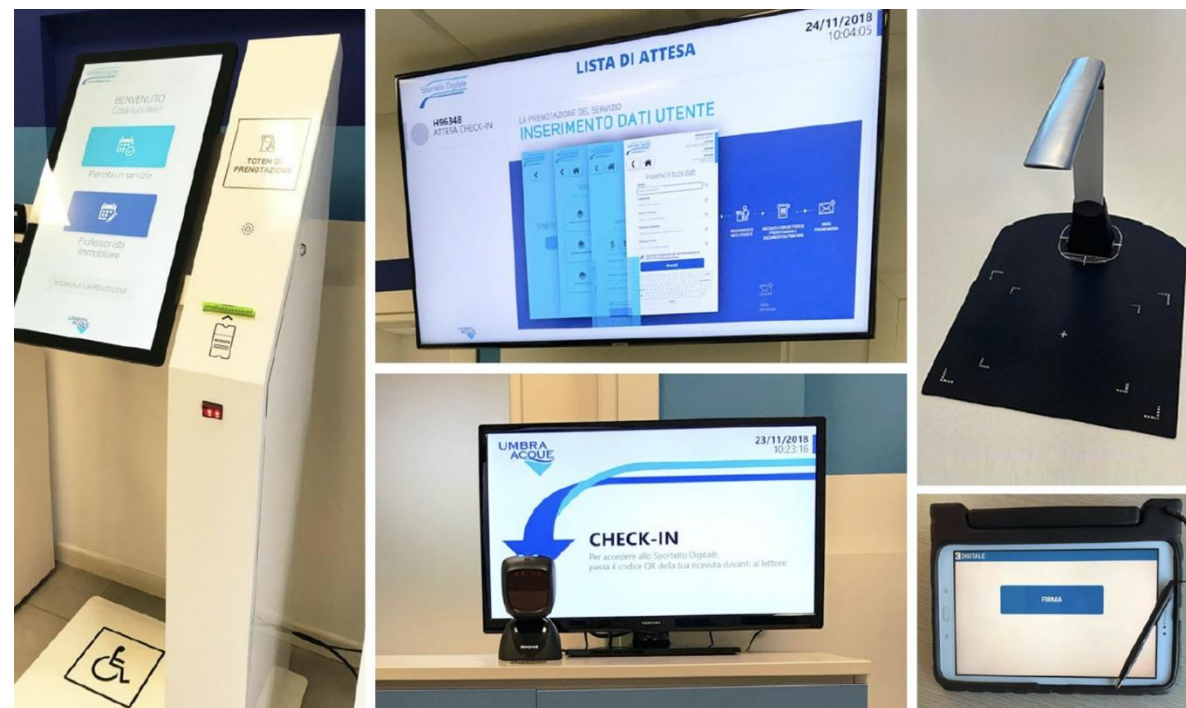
BENVENUTO
Come possiamo aiutarti?

Prenota un servizio

Professionista Immobiliare

TOTEM DI PRENOTAZIONE

UMBRA ACQUE

LISTA DI ATTESA

24/11/2018
10:04:05

Sportello Digitale

H96348
ATTESA CHECK-IN

LA PRENOTAZIONE DEL SERVIZIO
INSERIMENTO DATI UTENTE

Inserisci i tuoi dati

Avanti

UMBRA ACQUE

23/11/2018
10:23:16

CHECK-IN

Per accedere allo Sportello Digitale, passa il codice QR della tua ricevuta davanti al lettore

Honeywell

TOSHIBA

DIGITALE

FIRMA